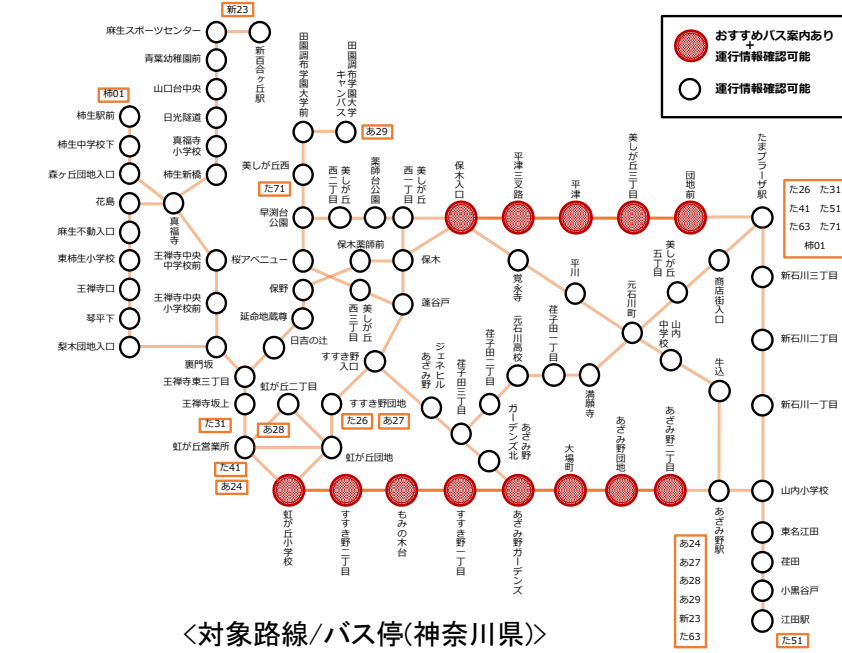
おすすめバス案内あり
+
運行情報確認可能

運行情報確認可能

新23
麻生スポーツセンター
青葉幼稚園前
山口台中央
日光隧道
真福寺小学校
柿生新橋
新百合ヶ丘駅
柿01
柿生駅前
柿生中学校下
森ヶ丘団地入口
花島
麻生不動入口
東柿生小学校
王禅寺口
琴平下
梨木団地入口
真福寺
王禅寺中央中学校前
王禅寺中央小学校前
裏門坂
王禅寺東三丁目
王禅寺坂上
た31
虹が丘営業所
た41
あ24
田園調布学園大学前
田園調布学園大学キャンパス
あ29
美しが丘西
た71
早渕台公園
桜アベニュー
保野
延命地蔵尊
日吉の辻
美しが丘西二丁目
薬師台公園
西一丁目
美しが丘西一丁目
保木入口
保木薬師前
保木
西三丁目
美しが丘
蓬谷戸
すすき野入口
虹が丘二丁目
あ28
すすき野団地
た26
あ27
虹が丘団地
ジェネヒルあざみ野
荏子田三丁目
荏子田二丁目
元石川高校
荏子田一丁目
満願寺
ガーデンズ北
あざみ野
平津三叉路
覚永寺
平津
平川
美しが丘三丁目
元石川町
美しが丘五丁目
団地前
山内中学校
商店街入口
牛込
たまプラーザ駅
た26 た31
た41 た51
た63 た71
柿01
新石川三丁目
新石川二丁目
新石川一丁目
虹が丘小学校
すすき野二丁目
もみの木台
すすき野一丁目
あざみ野ガーデンズ
大場町
あざみ野団地
あざみ野三丁目
あざみ野駅
あ24
あ27
あ28
あ29
新23
た63
山内小学校
東名江田
荏田
小黒谷戸
江田駅
た51
<対象路線/バス停(神奈川県)>